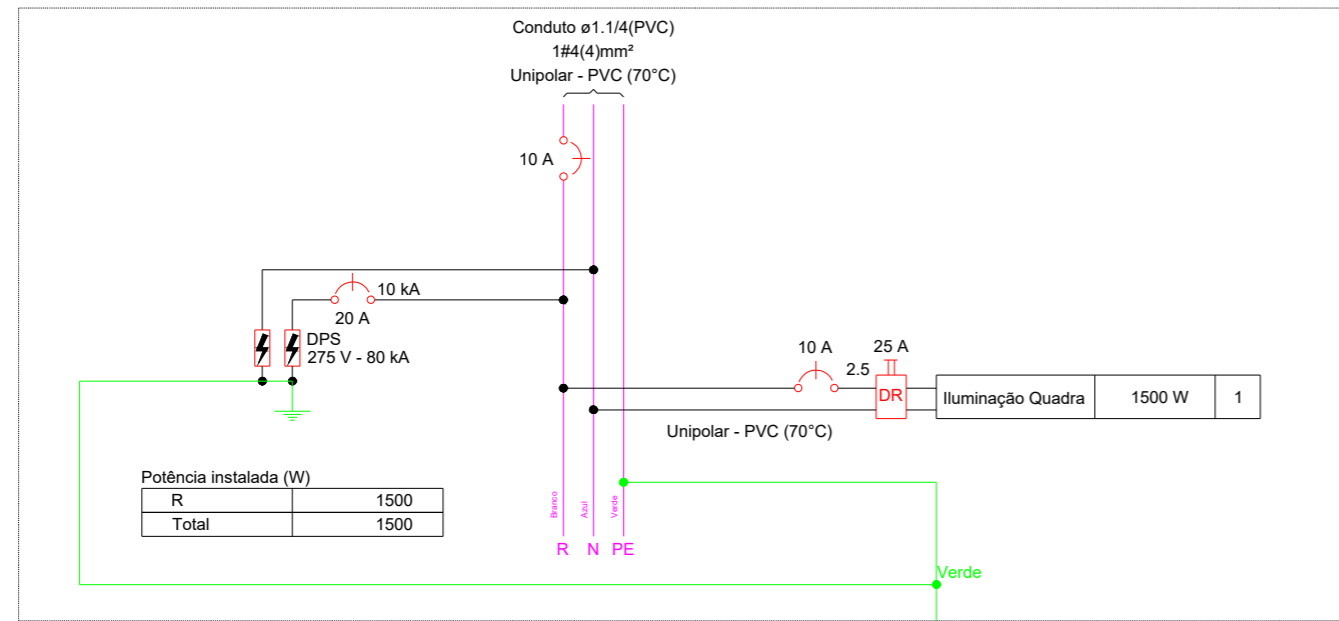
Conduto ø1.1/4(PVC)
1#4(4)mm²
Unipolar - PVC (70°C)

10 A

10 kA
20 A

DPS
275 V - 80 kA

10 A
25 A
2.5
DR

| Iluminação Quadra | 1500 W | 1 |
|---|---|---|

Unipolar - PVC (70°C)

Potência instalada (W)

| R | 1500 |
|---|---|
| Total | 1500 |

Branco
Azul
Verde

R N PE

Verde